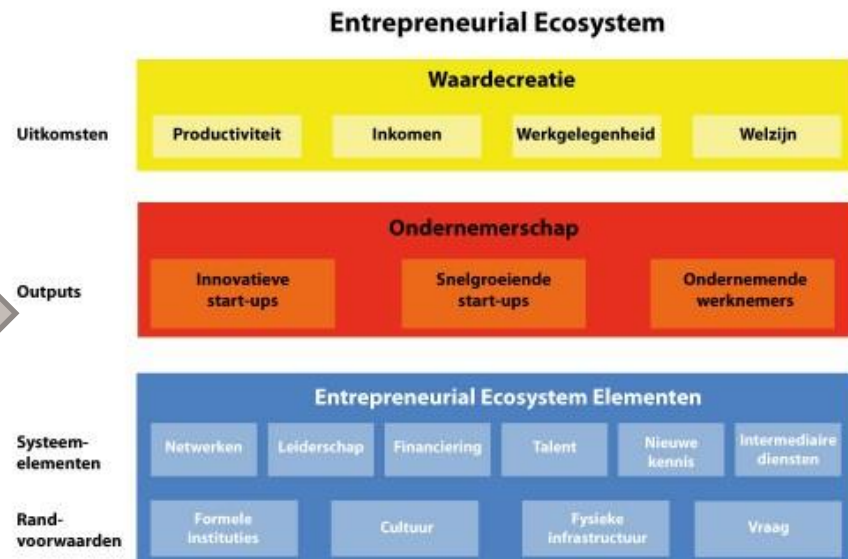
Entrepreneurial Ecosystem

Uitkomsten

Waardecreatie

Productiviteit

Inkomen

Werkgelegenheid

Welzijn

Outputs

Ondernemerschap

Innovatieve start-ups

Snelgroeiende start-ups

Ondernemende werknemers

Systeem-elementen

Rand-voorwaarden

Entrepreneurial Ecosystem Elementen

Netwerken

Leiderschap

Financiering

Talent

Nieuwe kennis

Intermediaire diensten

Formele instituties

Cultuur

Fysieke infrastructuur

Vraag